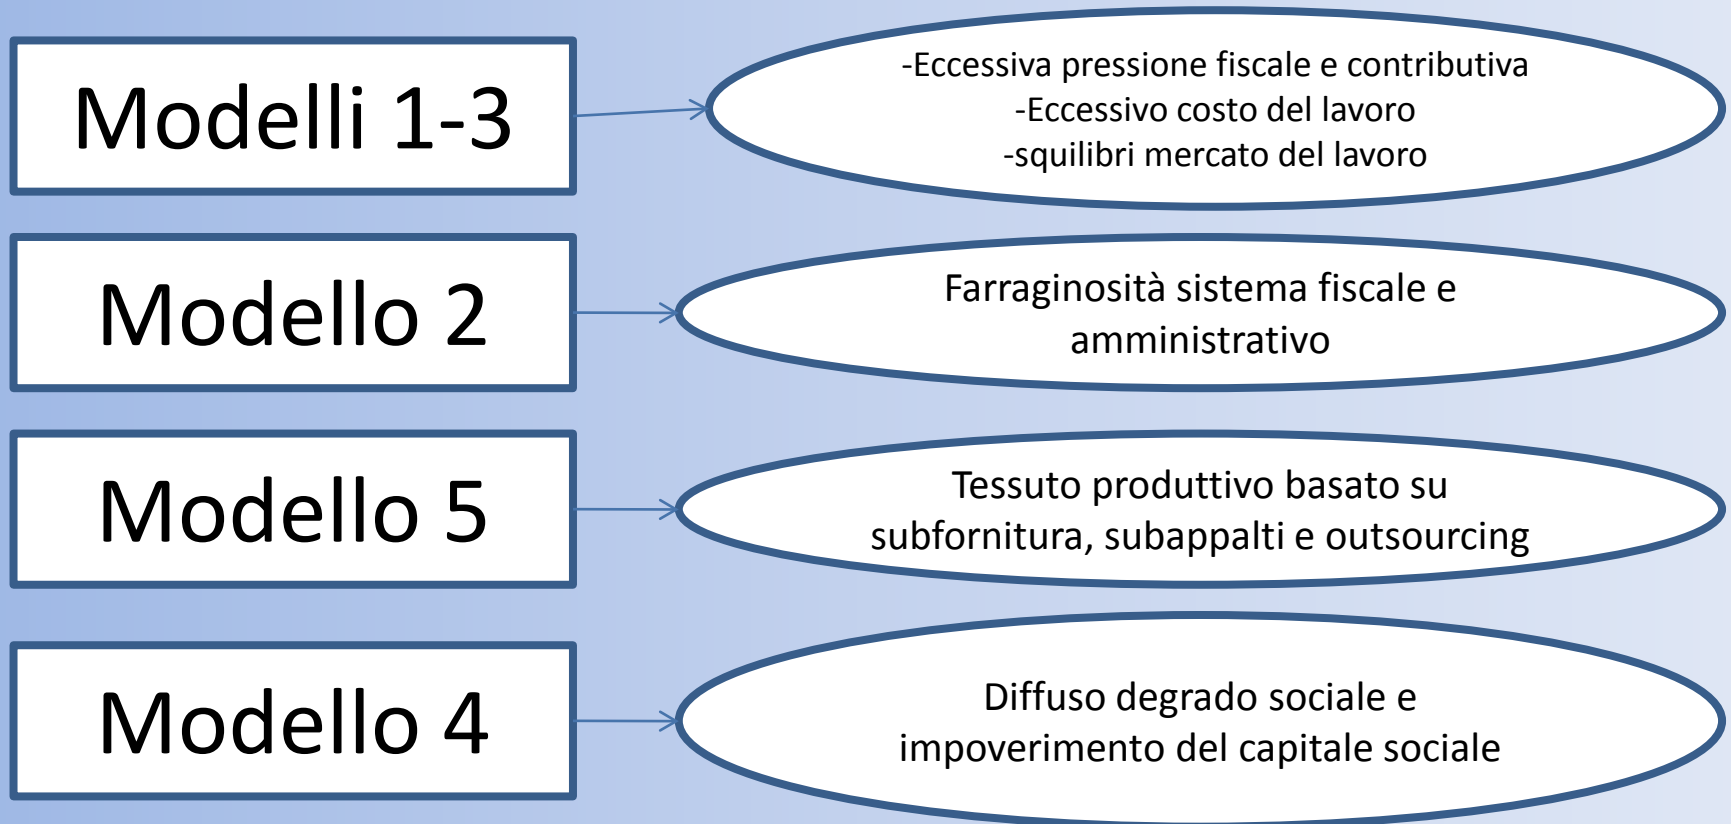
Modelli 1-3

-Eccessiva pressione fiscale e contributiva
-Eccessivo costo del lavoro
-squilibri mercato del lavoro

Modello 2

Farraginosità sistema fiscale e amministrativo

Modello 5

Tessuto produttivo basato su subfornitura, subappalti e outsourcing

Modello 4

Diffuso degrado sociale e impoverimento del capitale sociale